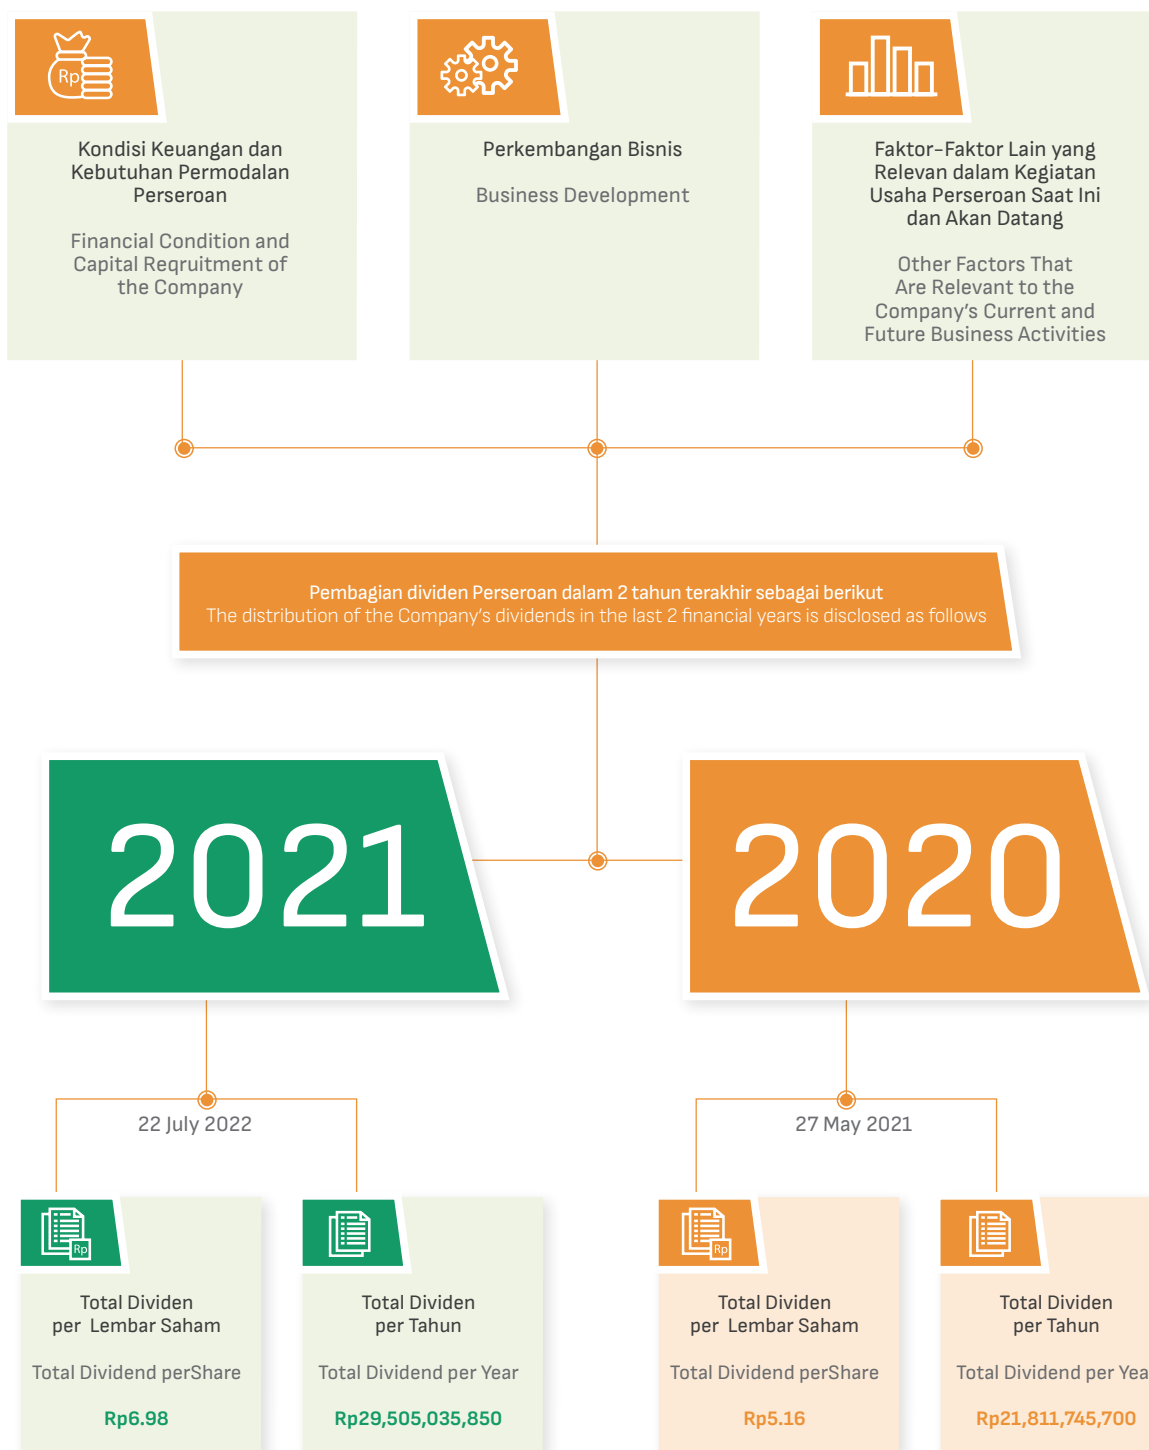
Rp

Kondisi Keuangan dan Kebutuhan Permodalan Perseroan

Financial Condition and Capital Reqruitment of the Company

Perkembangan Bisnis

Business Development

Faktor-Faktor Lain yang Relevan dalam Kegiatan Usaha Perseroan Saat Ini dan Akan Datang

Other Factors That Are Relevant to the Company's Current and Future Business Activities

Pembagian dividen Perseroan dalam 2 tahun terakhir sebagai berikut
The distribution of the Company's dividends in the last 2 financial years is disclosed as follows

2021

2020

22 July 2022

27 May 2021

Rp

Total Dividen per Lembar Saham

Total Dividend perShare

Rp6.98

Total Dividen per Tahun

Total Dividend per Year

Rp29,505,035,850

Rp

Total Dividen per Lembar Saham

Total Dividend perShare

Rp5.16

Total Dividen per Tahun

Total Dividend per Yea

Rp21,811,745,700